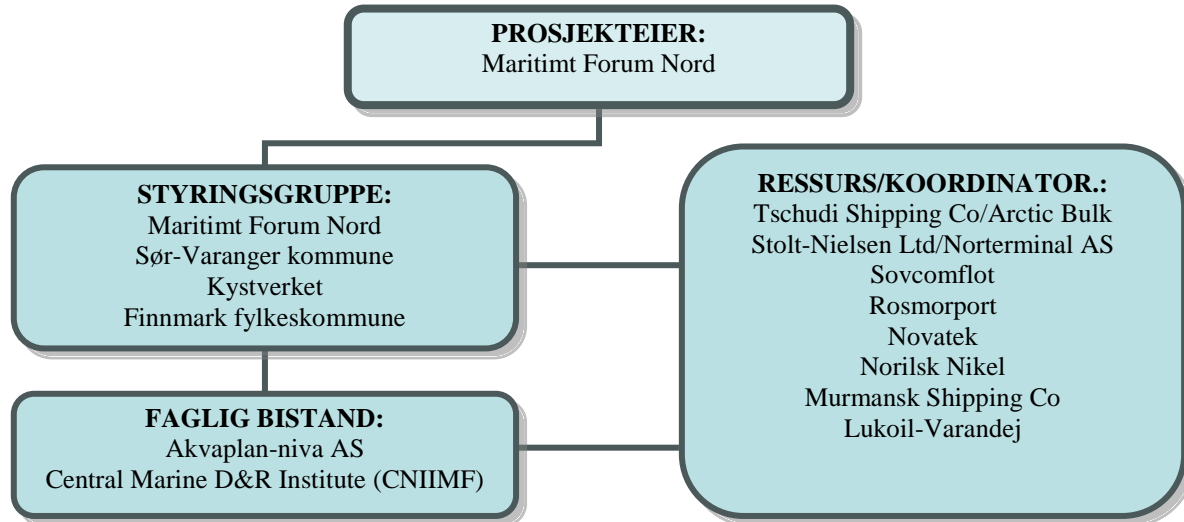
PROSJEKTEIER:
Maritimt Forum Nord

STYRINGSGRUPPE:
Maritimt Forum Nord
Sør-Varanger kommune
Kystverket
Finnmark fylkeskommune

RESSURS/KOORDINATOR.:
Tschudi Shipping Co/Arctic Bulk
Stolt-Nielsen Ltd/Norterminal AS
Sovcomflot
Rosmorport
Novatek
Norilsk Nikel
Murmansk Shipping Co
Lukoil-Varandej

FAGLIG BISTAND:
Akvaplan-niva AS
Central Marine D&R Institute (CNIIMF)